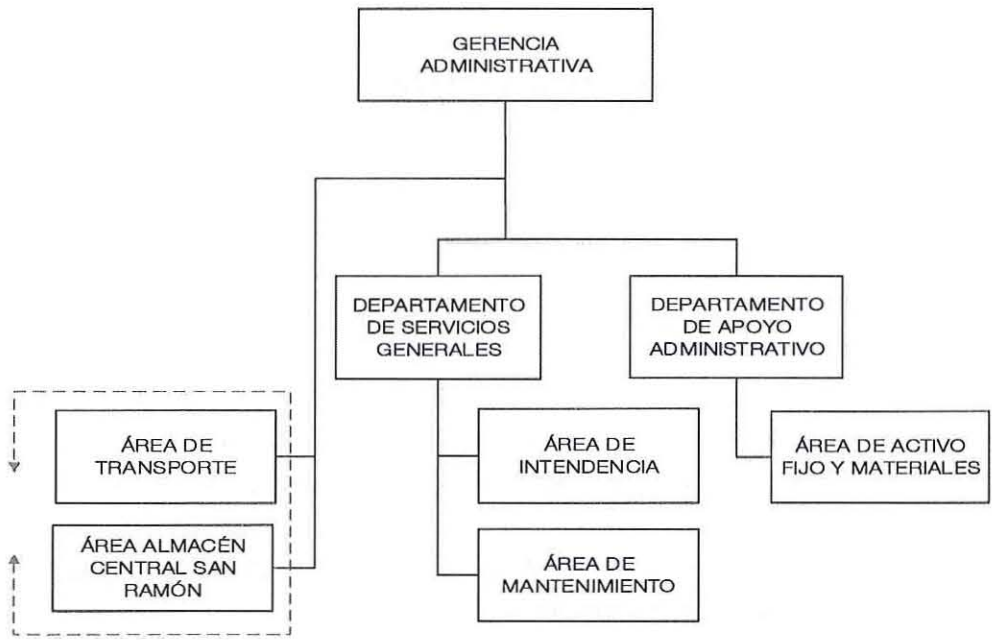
GERENCIA ADMINISTRATIVA

DEPARTAMENTO DE SERVICIOS GENERALES

DEPARTAMENTO DE APOYO ADMINISTRATIVO

ÁREA DE TRANSPORTE

ÁREA ALMACÉN CENTRAL SAN RAMÓN

ÁREA DE INTENDENCIA

ÁREA DE MANTENIMIENTO

ÁREA DE ACTIVO FIJO Y MATERIALES